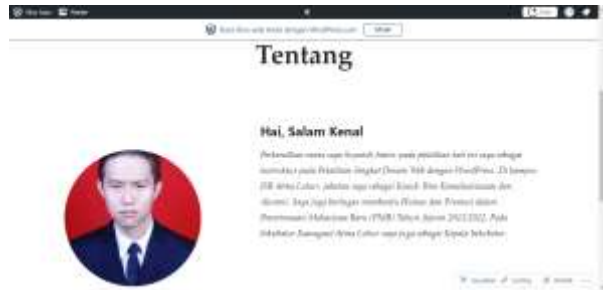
Tentang

Hai, Salam Kenal

Perkenalkan nama saya Iryansah Amin. pada pelatihan kali ini saya sebagai instruktur pada Pelatihan Singkat Desain Web dengan WordPress. Di kampus STK Atma Luhur, jabatan saya sebagai Kasub. Biro Kemahasiswaan dan Alumni. Saya juga bertugas membantu Humas dan Promosi dalam Penerimaan Mahasiswa Baru (PMB) Tahun Ajaran 2021/2022. Pada Sekolah Tinggi Atma Luhur saya juga sebagai Kepala Sekolah.

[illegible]